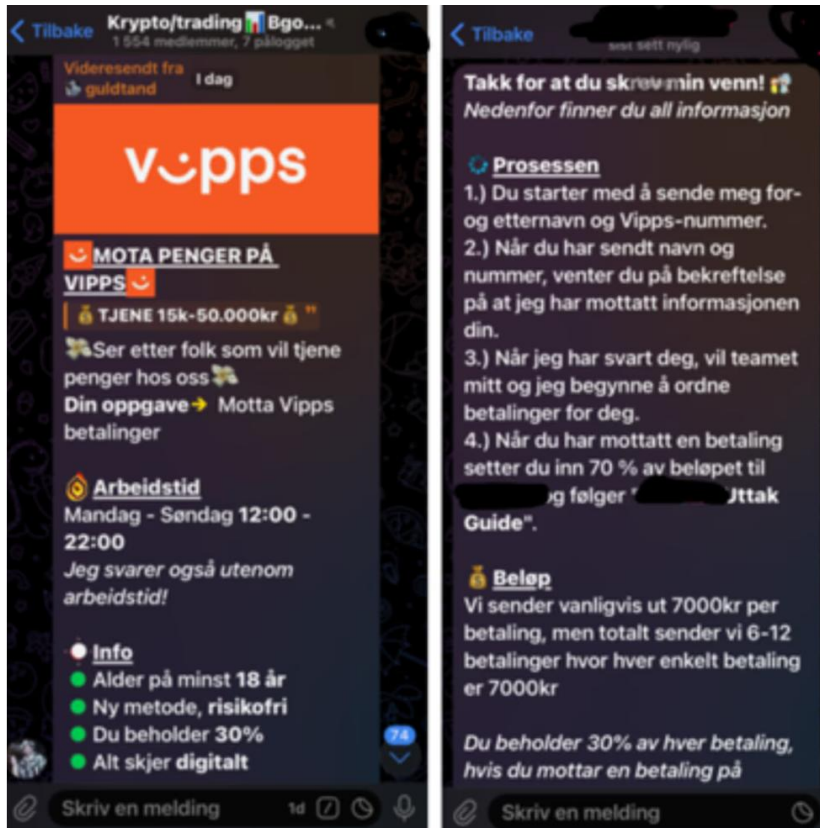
Tilbake
Krypto/trading Bgo...
1 554 medlemmer, 7 pålogget

Videresendt fra guldtand
I dag

vipps

MOTA PENGER PÅ VIPPS

TJENE 15k-50.000kr

Ser etter folk som vil tjene penger hos oss
Din oppgave → Motta Vipps betalinger

Arbeidstid
Mandag - Søndag 12:00 - 22:00
Jeg svarer også utenom arbeidstid!

Info
Alder på minst 18 år
Ny metode, risikofri
Du beholder 30%
Alt skjer digitalt

74

Skriv en melding
1d

Tilbake
sist sett nylig

Takk for at du skr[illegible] min venn!
Nedenfor finner du all informasjon

Prosessen
1.) Du starter med å sende meg for- og etternavn og Vipps-nummer.
2.) Når du har sendt navn og nummer, venter du på bekreftelse på at jeg har mottatt informasjonen din.
3.) Når jeg har svart deg, vil teamet mitt og jeg begynne å ordne betalinger for deg.
4.) Når du har mottatt en betaling setter du inn 70 % av beløpet til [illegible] og følger "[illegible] Uttak Guide".

Beløp
Vi sender vanligvis ut 7000kr per betaling, men totalt sender vi 6-12 betalinger hvor hver enkelt betaling er 7000kr

Du beholder 30% av hver betaling, hvis du mottar en betaling på

Skriv en melding